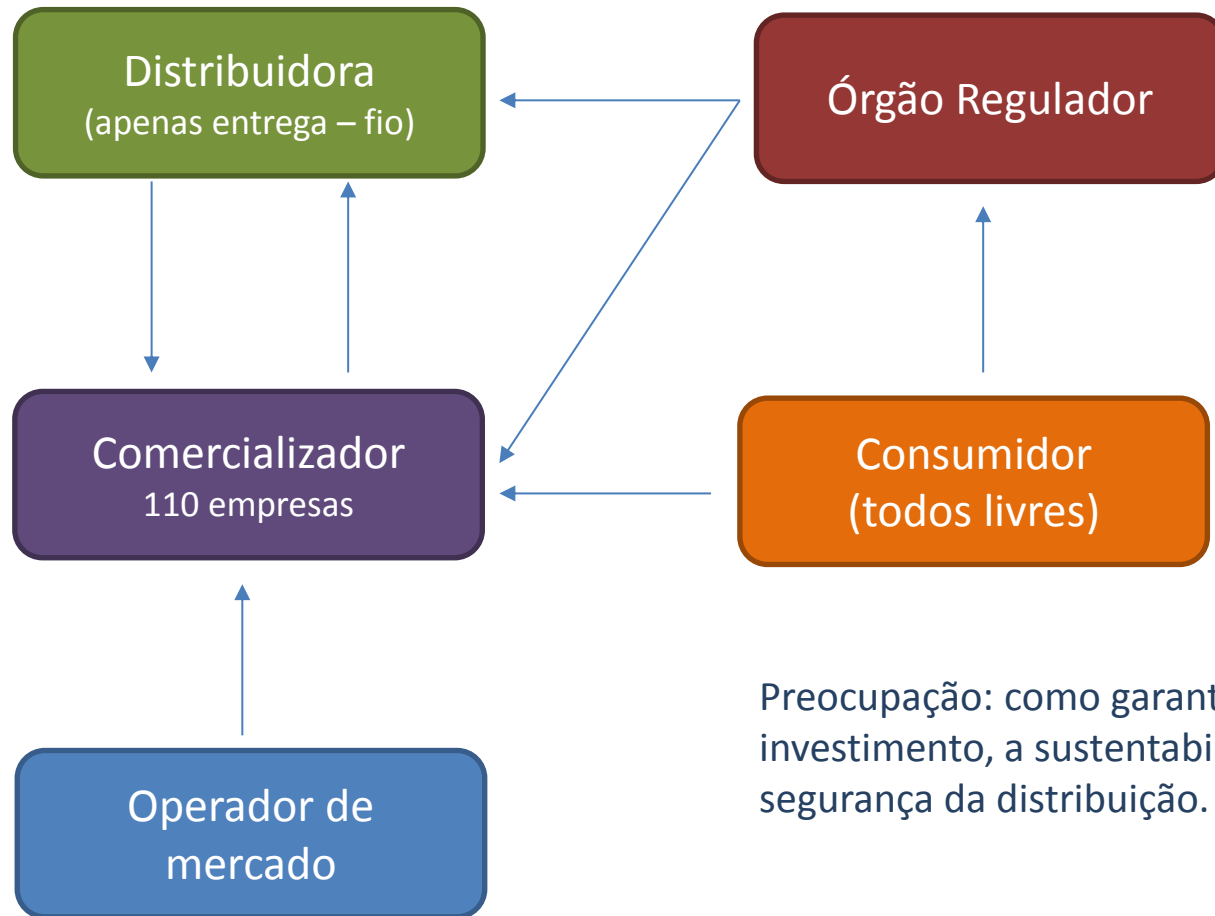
Distribuidora
(apenas entrega – fio)

Órgão Regulador

Comercializador
110 empresas

Consumidor
(todos livres)

Operador de mercado

Preocupação: como garant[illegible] investimento, a sustentabi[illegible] segurança da distribuição.